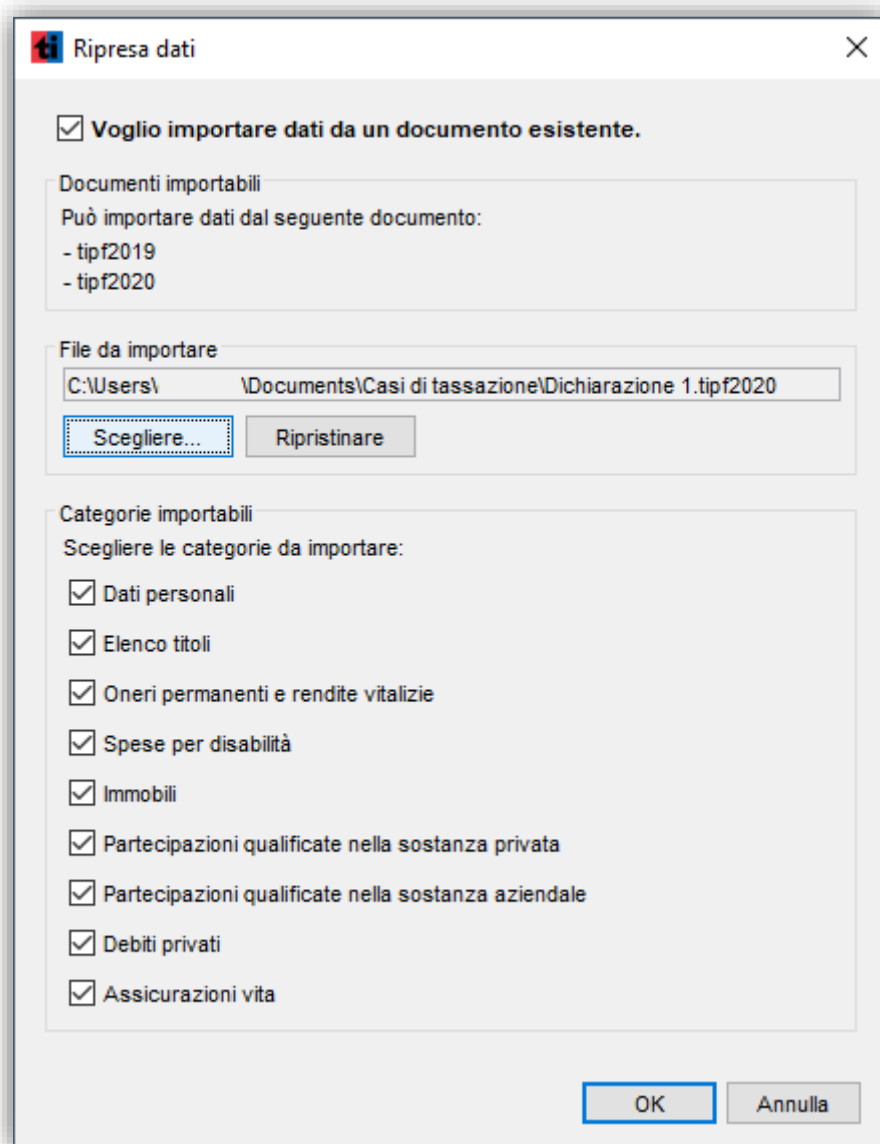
ti Ripresa dati

Voglio importare dati da un documento esistente.

Documenti importabili

Può importare dati dal seguente documento:
- tipf2019
- tipf2020

File da importare

C:\Users\ \Documents\Casi di tassazione\Dichiarazione 1.tipf2020

Scegliere... Ripristinare

Categorie importabili

Scegliere le categorie da importare:

Dati personali

Elenco titoli

Oneri permanenti e rendite vitalizie

Spese per disabilità

Immobili

Partecipazioni qualificate nella sostanza privata

Partecipazioni qualificate nella sostanza aziendale

Debiti privati

Assicurazioni vita

OK Annulla